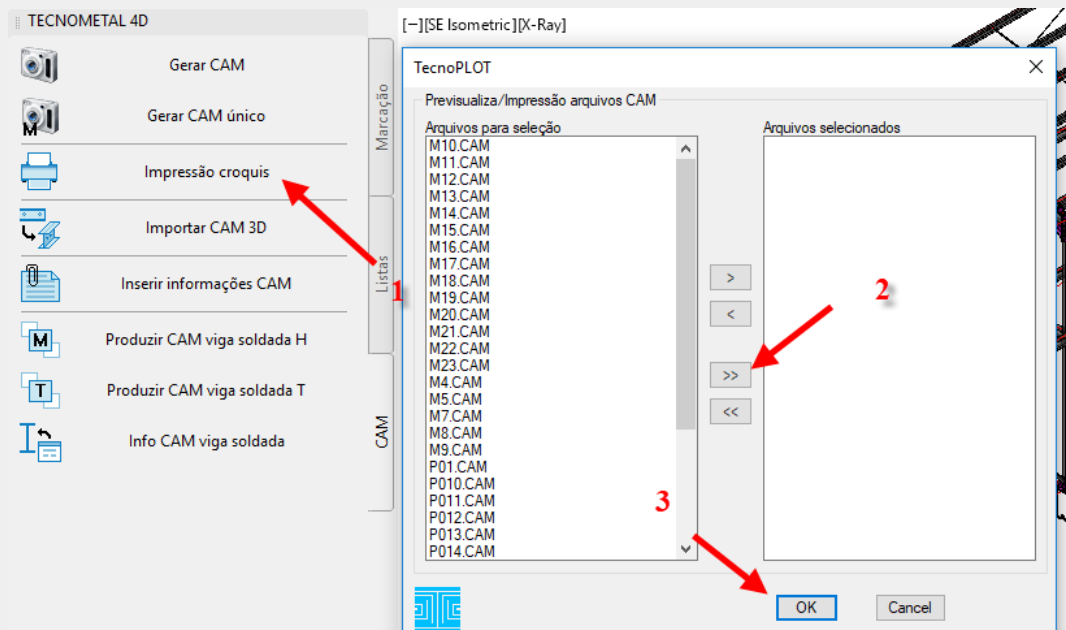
TECNOMETAL 4D

Gerar CAM

Gerar CAM único

Impressão croquis

Importar CAM 3D

Inserir informações CAM

Produzir CAM viga soldada H

Produzir CAM viga soldada T

Info CAM viga soldada

Marcação

Listas

CAM

1

[−][SE Isometric][X-Ray]

TecnoPLOT

Previsualiza/Impressão arquivos CAM

Arquivos para seleção

M10.CAM
M11.CAM
M12.CAM
M13.CAM
M14.CAM
M15.CAM
M16.CAM
M17.CAM
M18.CAM
M19.CAM
M20.CAM
M21.CAM
M22.CAM
M23.CAM
M4.CAM
M5.CAM
M7.CAM
M8.CAM
M9.CAM
P01.CAM
P010.CAM
P011.CAM
P012.CAM
P013.CAM
P014.CAM

Arquivos selecionados

>

<

>>

<<

2

3

OK

Cancel